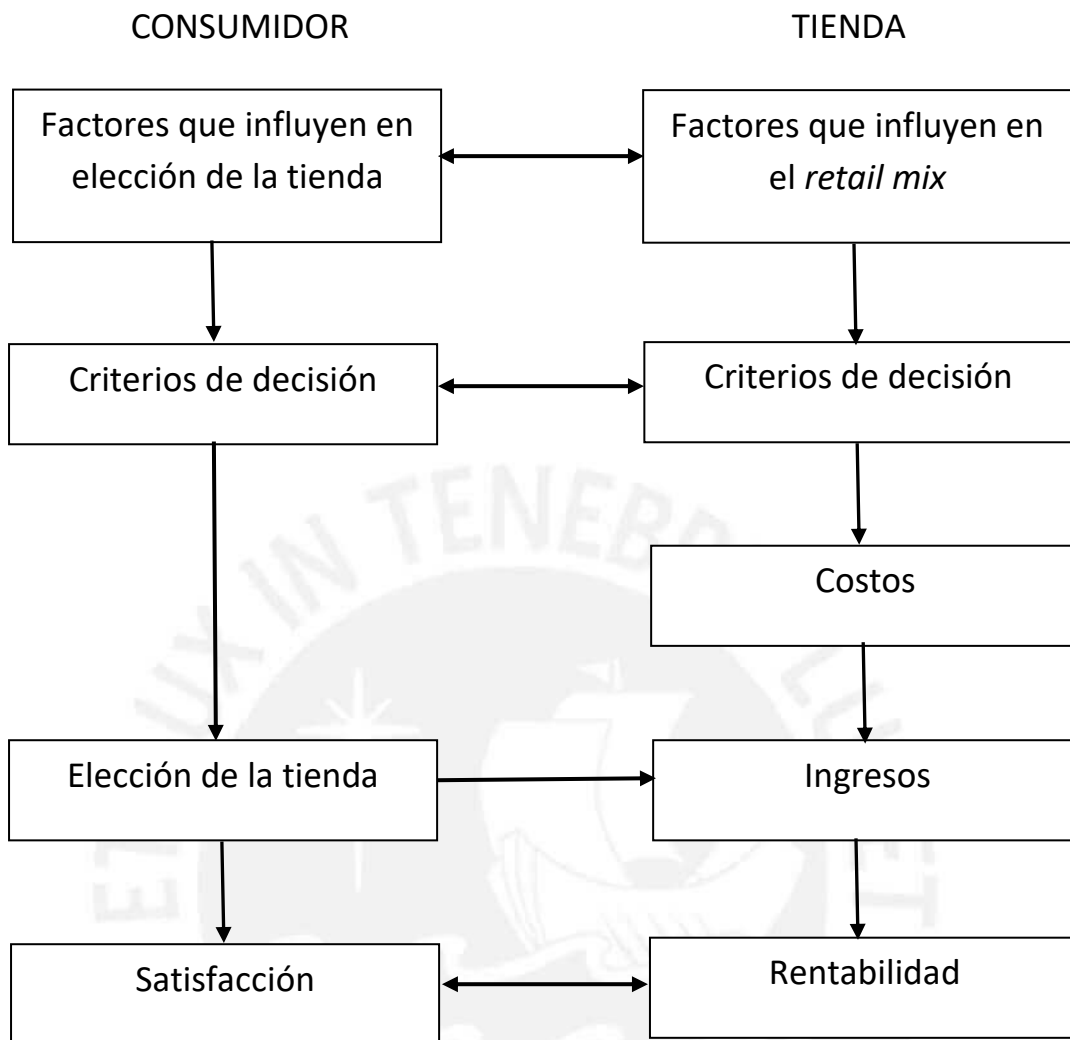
CONSUMIDOR

TIENDA

Factores que influyen en elección de la tienda

Factores que influyen en el *retail mix*

Criterios de decisión

Criterios de decisión

Costos

Elección de la tienda

Ingresos

Satisfacción

Rentabilidad